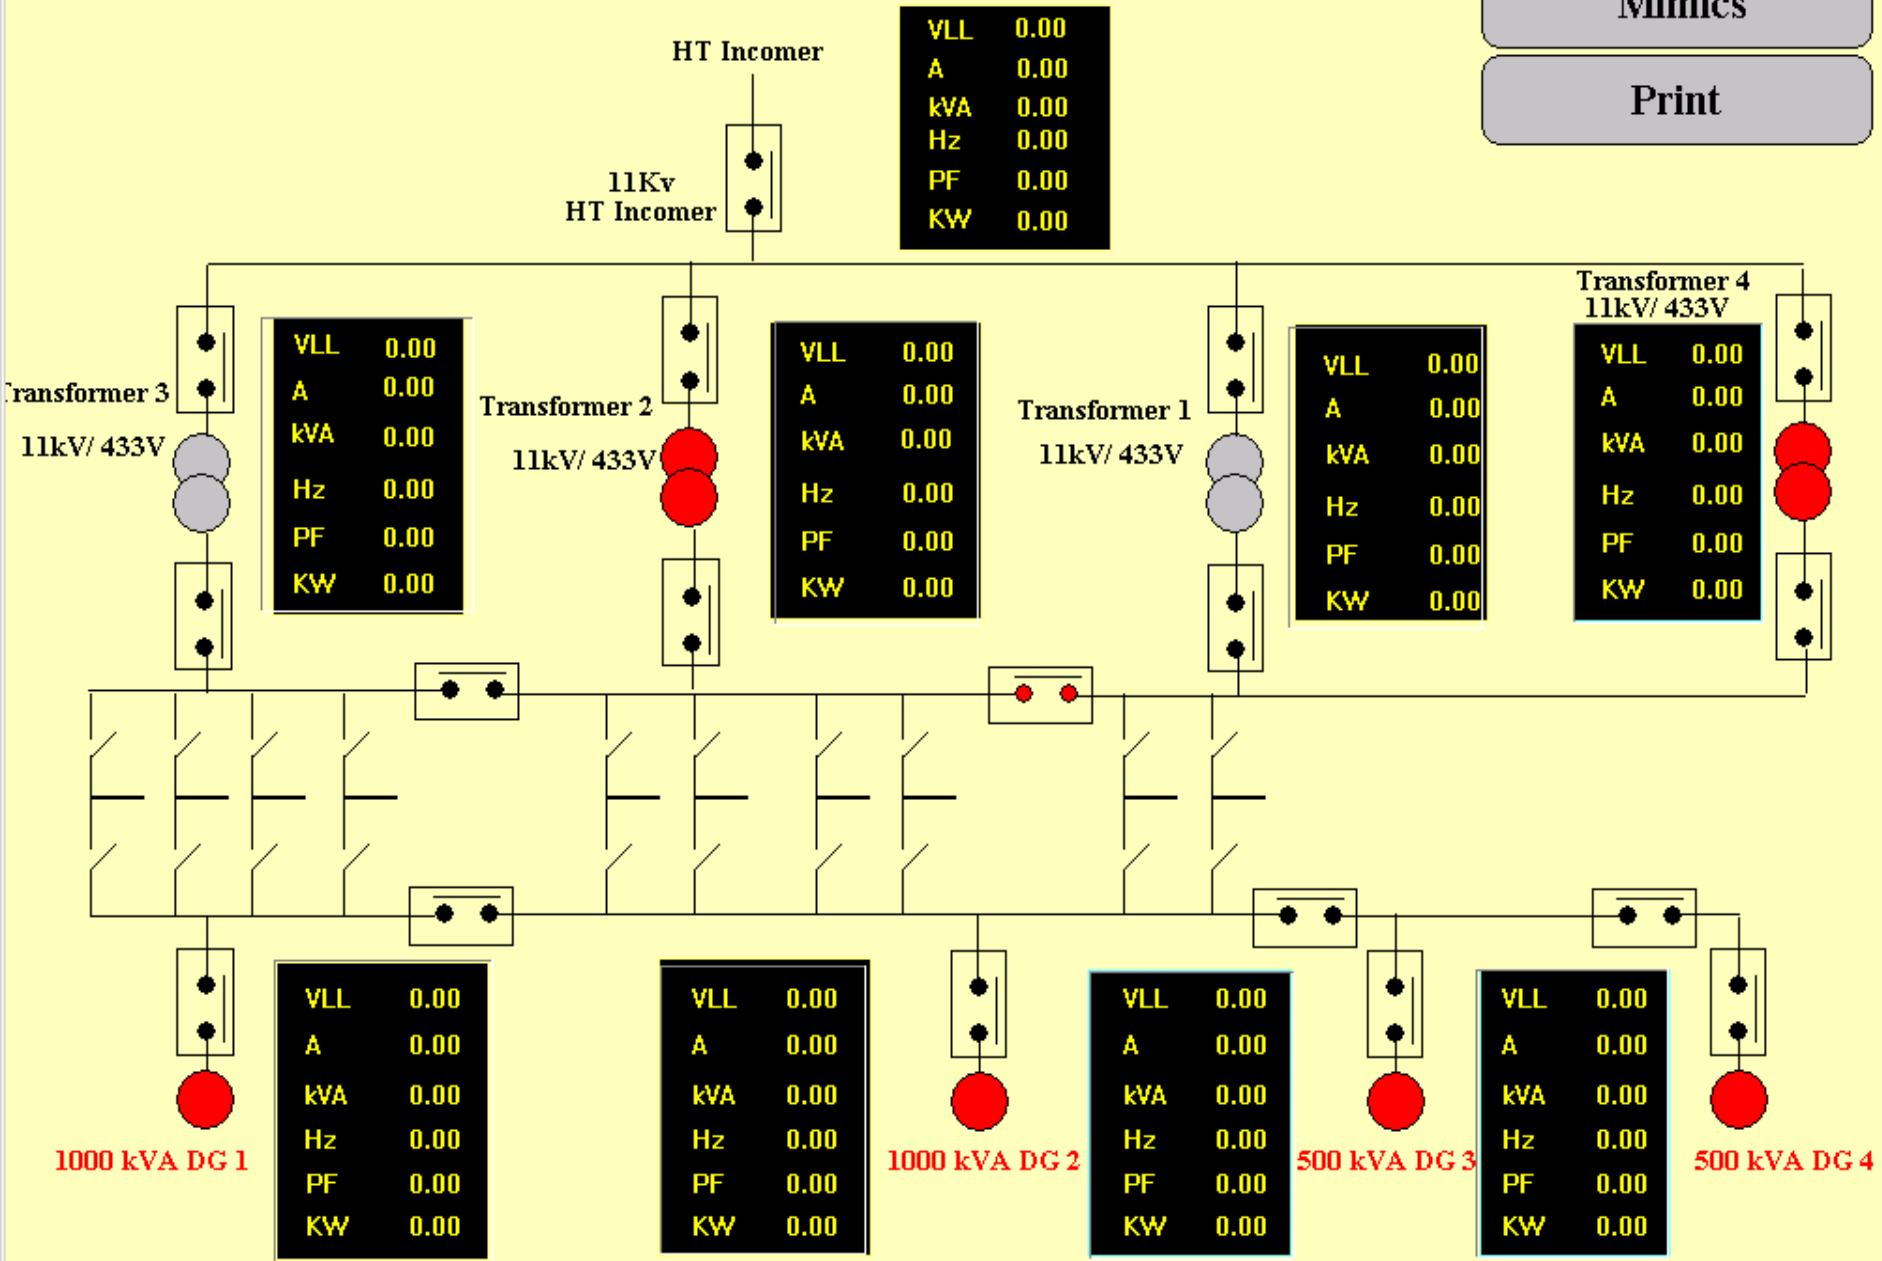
Mimics

Print

HT Incomer

| VLL | 0.00 |
|---|---|
| A | 0.00 |
| kVA | 0.00 |
| Hz | 0.00 |
| PF | 0.00 |
| KW | 0.00 |

11Kv
HT Incomer

Transformer 4
11kV/ 433V

ransformer 3
11kV/ 433V

| VLL | 0.00 |
|---|---|
| A | 0.00 |
| kVA | 0.00 |
| Hz | 0.00 |
| PF | 0.00 |
| KW | 0.00 |

Transformer 2
11kV/ 433V

| VLL | 0.00 |
|---|---|
| A | 0.00 |
| kVA | 0.00 |
| Hz | 0.00 |
| PF | 0.00 |
| KW | 0.00 |

Transformer 1
11kV/ 433V

| VLL | 0.00 |
|---|---|
| A | 0.00 |
| kVA | 0.00 |
| Hz | 0.00 |
| PF | 0.00 |
| KW | 0.00 |

| VLL | 0.00 |
|---|---|
| A | 0.00 |
| kVA | 0.00 |
| Hz | 0.00 |
| PF | 0.00 |
| KW | 0.00 |

| VLL | 0.00 |
|---|---|
| A | 0.00 |
| kVA | 0.00 |
| Hz | 0.00 |
| PF | 0.00 |
| KW | 0.00 |

1000 kVA DG 1

| VLL | 0.00 |
|---|---|
| A | 0.00 |
| kVA | 0.00 |
| Hz | 0.00 |
| PF | 0.00 |
| KW | 0.00 |

1000 kVA DG 2

| VLL | 0.00 |
|---|---|
| A | 0.00 |
| kVA | 0.00 |
| Hz | 0.00 |
| PF | 0.00 |
| KW | 0.00 |

500 kVA DG 3

| VLL | 0.00 |
|---|---|
| A | 0.00 |
| kVA | 0.00 |
| Hz | 0.00 |
| PF | 0.00 |
| KW | 0.00 |

500 kVA DG 4